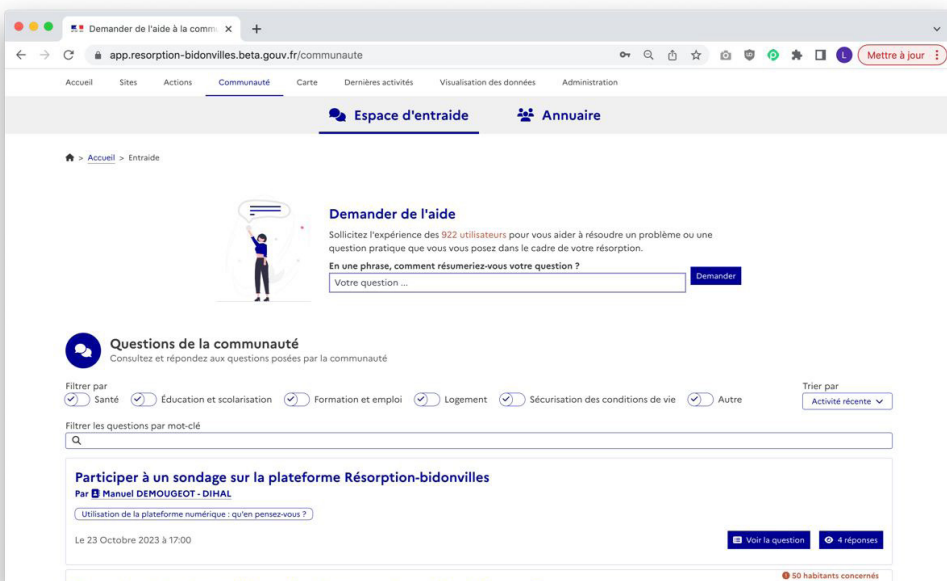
Demander de l'aide à la comm ×
+
app.resorption-bidonvilles.beta.gouv.fr/communaute
Mettre à jour

Accueil Sites Actions Communauté Carte Dernières activités Visualisation des données Administration

Espace d'entraide Annuaire

Accueil > Entraide

Demander de l'aide
Sollicitez l'expérience des 922 utilisateurs pour vous aider à résoudre un problème ou une question pratique que vous vous posez dans le cadre de votre résorption.
En une phrase, comment résumeriez-vous votre question ?
Votre question ...
Demander

Questions de la communauté
Consultez et répondez aux questions posées par la communauté

Filtrer par
Santé Éducation et scolarisation Formation et emploi Logement Sécurisation des conditions de vie Autre
Trier par
Activité récente

Filtrer les questions par mot-clé

Participer à un sondage sur la plateforme Résorption-bidonvilles
Par Manuel DEMOUGEOT - DIHAL
Utilisation de la plateforme numérique : qu'en pensez-vous ?
Le 23 Octobre 2023 à 17:00
Voir la question 4 réponses

50 habitants concernés